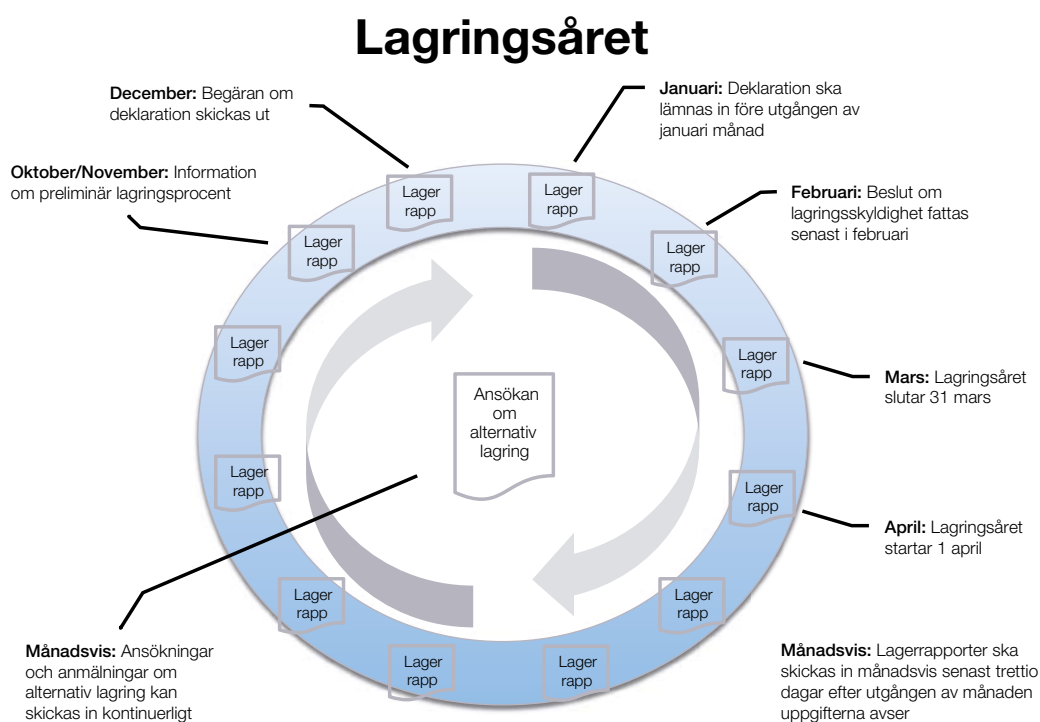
Lagringsåret

December: Begäran om deklaration skickas ut

Januari: Deklaration ska lämnas in före utgången av januari månad

Oktober/November: Information om preliminär lagringsprocent

Februari: Beslut om lagringsskyldighet fattas senast i februari

Lager rapp

Lager rapp

Lager rapp

Lager rapp

Lager rapp

Lager rapp

Lager rapp

Lager rapp

Lager rapp

Lager rapp

Lager rapp

Lager rapp

Ansökan om alternativ lagring

Mars: Lagringsåret slutar 31 mars

April: Lagringsåret startar 1 april

Månadsvis: Ansökningar och anmälningar om alternativ lagring kan skickas in kontinuerligt

Månadsvis: Lagerrapporter ska skickas in månadsvis senast trettio dagar efter utgången av månaden uppgifterna avser